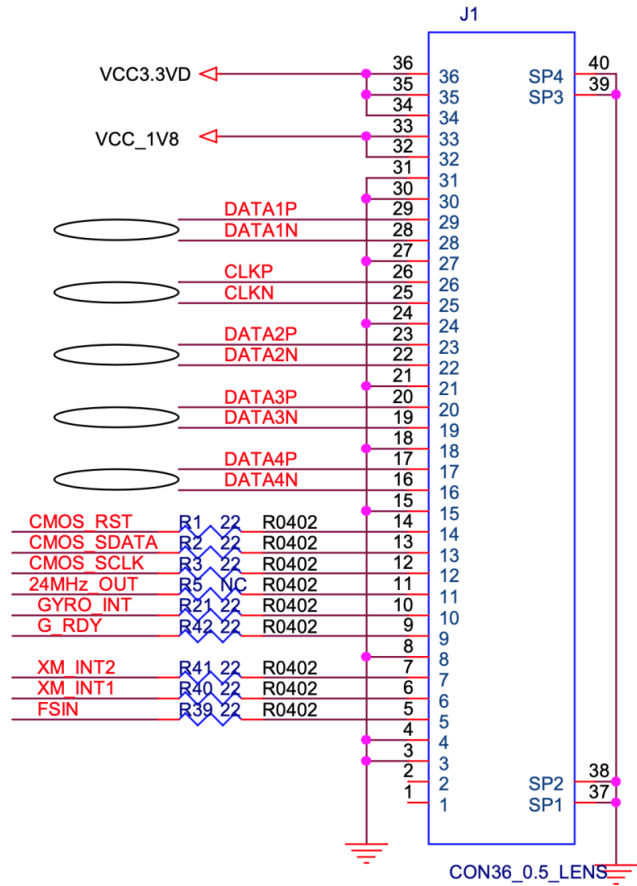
J1

VCC3.3VD
VCC_1V8

36 36
35 35
34 34
33 33
32 32
31 31
30 30
DATA1P 29 29
DATA1N 28 28
27 27
CLKP 26 26
CLKN 25 25
24 24
DATA2P 23 23
DATA2N 22 22
21 21
DATA3P 20 20
DATA3N 19 19
18 18
DATA4P 17 17
DATA4N 16 16
15 15
CMOS_RST R1 22 R0402 14 14
CMOS_SDATA R2 22 R0402 13 13
CMOS_SCLK R3 22 R0402 12 12
24MHz_OUT R5 NC R0402 11 11
GYRO_INT R21 22 R0402 10 10
G_RDY R42 22 R0402 9 9
8 8
XM_INT2 R41 22 R0402 7 7
XM_INT1 R40 22 R0402 6 6
FSIN R39 22 R0402 5 5
4 4
3 3
2 2
1 1

SP4 40
SP3 39
SP2 38
SP1 37

CON36_0.5_LENS